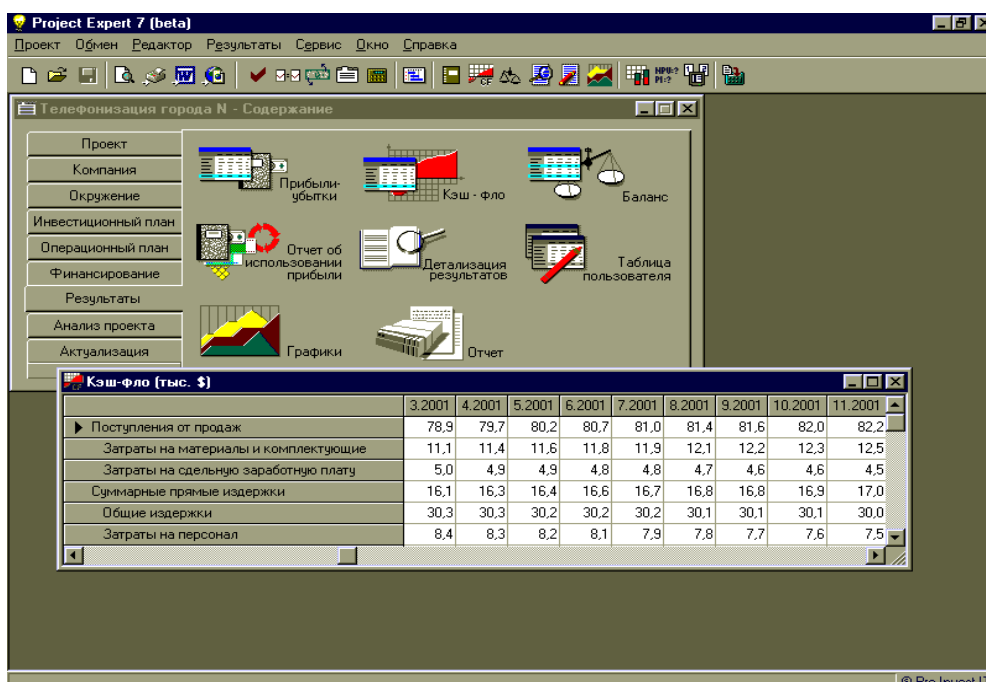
Project Expert 7 (beta)

Проект Обмен Редактор Результаты Сервис Окно Справка

Телефонизация города N - Содержание

Проект
Компания
Окружение
Инвестиционный план
Операционный план
Финансирование
Результаты
Анализ проекта
Актуализация

Прибыли-убытки
Кэш - фло
Баланс
Отчет об использовании прибыли
Детализация результатов
Таблица пользователя
Графики
Отчет

Кэш-фло (тыс. $)

| | 3.2001 | 4.2001 | 5.2001 | 6.2001 | 7.2001 | 8.2001 | 9.2001 | 10.2001 | 11.2001 |
|---|---|---|---|---|---|---|---|---|---|
| Поступления от продаж | 78,9 | 79,7 | 80,2 | 80,7 | 81,0 | 81,4 | 81,6 | 82,0 | 82,2 |
| Затраты на материалы и комплектующие | 11,1 | 11,4 | 11,6 | 11,8 | 11,9 | 12,1 | 12,2 | 12,3 | 12,5 |
| Затраты на сдельную заработную плату | 5,0 | 4,9 | 4,9 | 4,8 | 4,8 | 4,7 | 4,6 | 4,6 | 4,5 |
| Суммарные прямые издержки | 16,1 | 16,3 | 16,4 | 16,6 | 16,7 | 16,8 | 16,8 | 16,9 | 17,0 |
| Общие издержки | 30,3 | 30,3 | 30,2 | 30,2 | 30,2 | 30,1 | 30,1 | 30,1 | 30,0 |
| Затраты на персонал | 8,4 | 8,3 | 8,2 | 8,1 | 7,9 | 7,8 | 7,7 | 7,6 | 7,5 |

© Pro-Invest IT